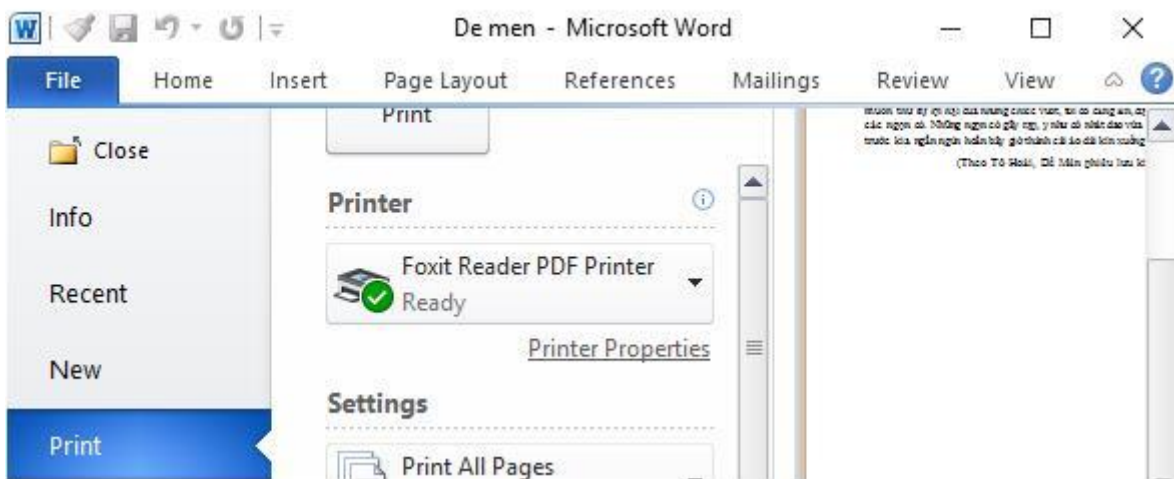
De men - Microsoft Word

File
Home
Insert
Page Layout
References
Mailings
Review
View

Close
Info
Recent
New
Print

Print

Printer
Foxit Reader PDF Printer
Ready
Printer Properties

Settings
Print All Pages

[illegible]
các ngọn cỏ. Những ngọn cỏ gãy rạp, y như có nhát dao vừa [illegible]
trước kia ngắn ngủn hủn bây giờ thành cái áo dài kín xuống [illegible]
(Theo Tô Hoài, Dế Mèn phiêu lưu kí